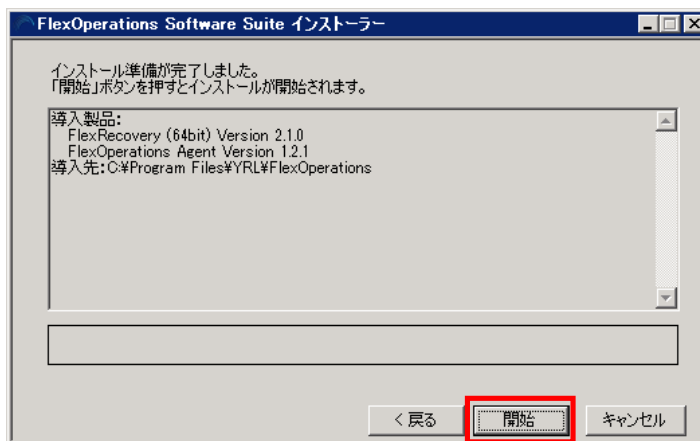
FlexOperations Software Suite インストーラー

インストール準備が完了しました。
「開始」ボタンを押すとインストールが開始されます。

導入製品:
FlexRecovery (64bit) Version 2.1.0
FlexOperations Agent Version 1.2.1
導入先:C:¥Program Files¥YRL¥FlexOperations

< 戻る
開始
キャンセル